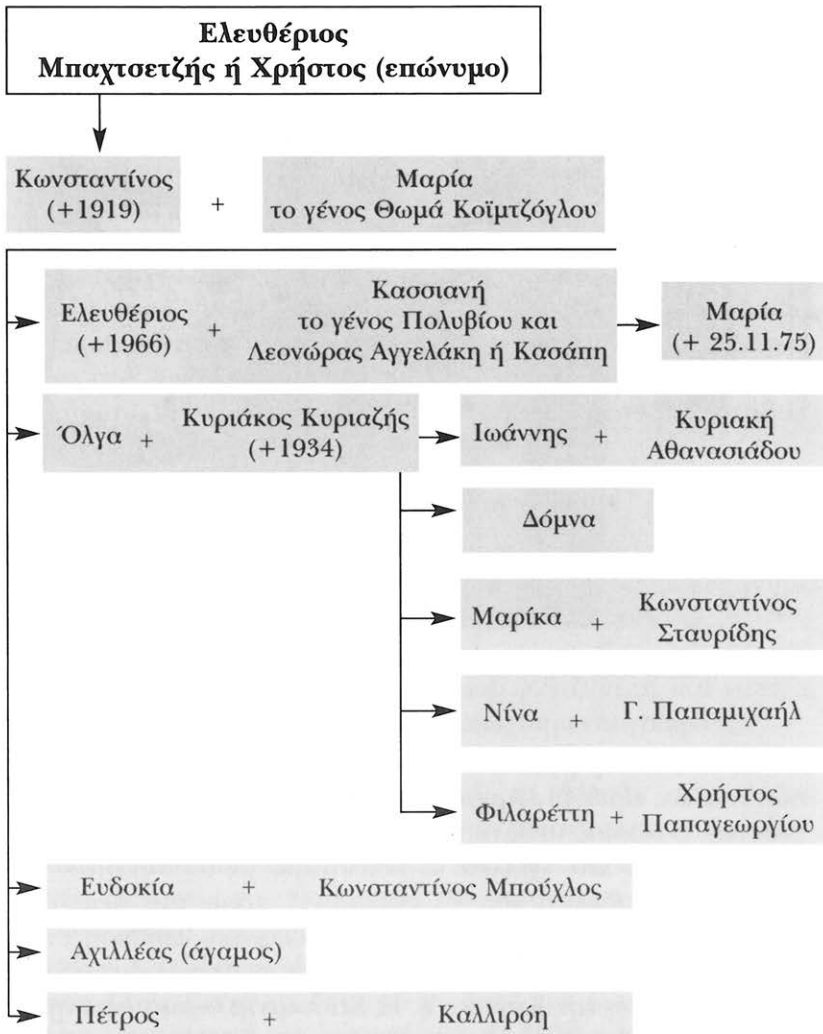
Ελευθέριος
Μπαχτσετζής ή Χρήστος (επώνυμο)

Κωνσταντίνος (+1919) + Μαρία το γένος Θωμά Κοϊμτζόγλου

Ελευθέριος (+1966) + Κασσιανή το γένος Πολυβίου και Λεονώρας Αγγελάκη ή Κασάπη

Μαρία (+ 25.11.75)

Όλγα + Κυριάκος Κυριαζής (+1934)

Ιωάννης + Κυριακή Αθανασιάδου

Δόμνα

Μαρίκα + Κωνσταντίνος Σταυρίδης

Νίνα + Γ. Παπαμιχαήλ

Φιλαρέττη + Χρήστος Παπαγεωργίου

Ευδοκία + Κωνσταντίνος Μπούχλος

Αχιλλέας (άγαμος)

Πέτρος + Καλλιρόη